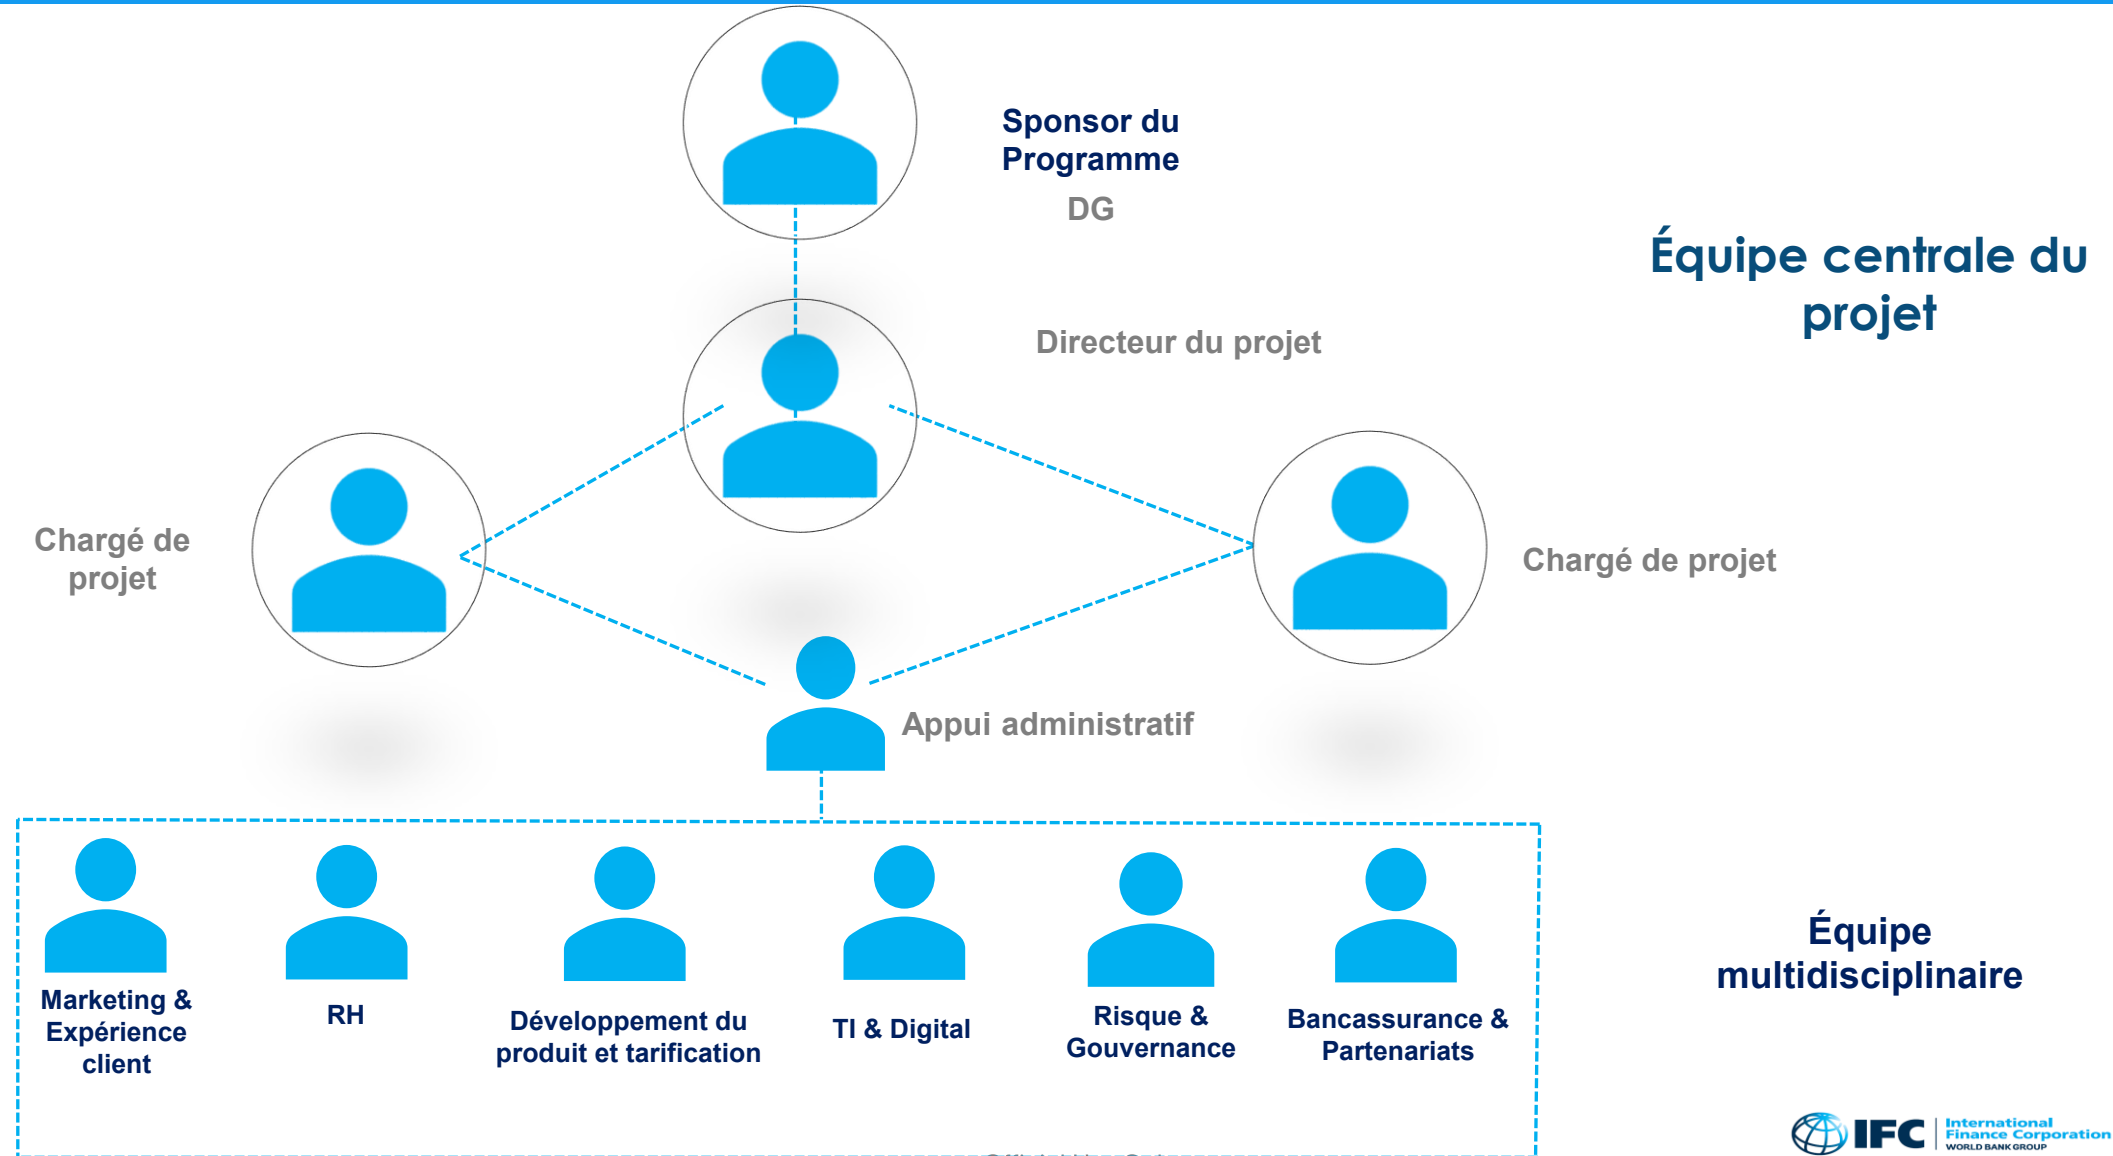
Sponsor du Programme

DG

Équipe centrale du projet

Directeur du projet

Chargé de projet

Chargé de projet

Appui administratif

Marketing & Expérience client

RH

Développement du produit et tarification

TI & Digital

Risque & Gouvernance

Bancassurance & Partenariats

Équipe multidisciplinaire

IFC International Finance Corporation WORLD BANK GROUP